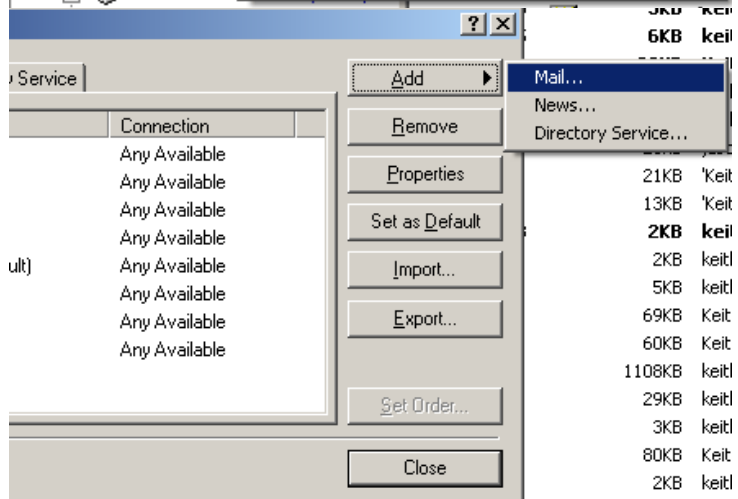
? X
y Service
Connection
Any Available
Any Available
Any Available
Any Available
ult) Any Available
Any Available
Any Available
Any Available
Add
Remove
Properties
Set as Default
Import...
Export...
Set Order...
Close
Mail...
News...
Directory Service...
3KB keit
6KB keit
21KB 'Keit
13KB 'Keit
2KB keit
2KB keit
5KB keit
69KB Keit
60KB Keit
1108KB keit
29KB keit
3KB keit
80KB Keit
2KB keit